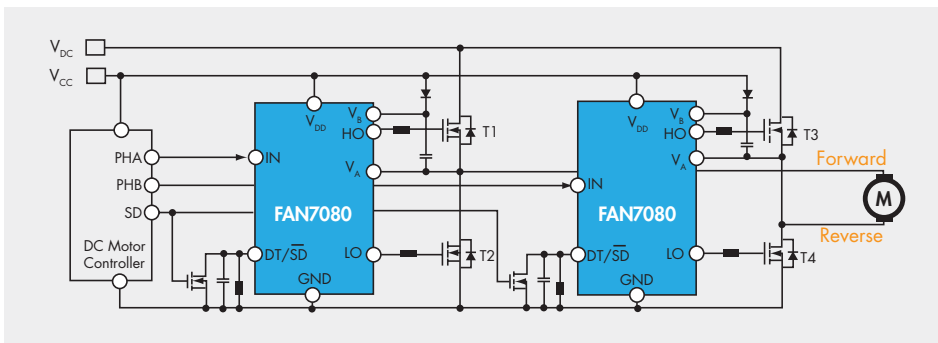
$V_{DC}$
$V_{CC}$
PHA
PHB
SD
DC Motor Controller
$V_{DD}$
$V_B$
HO
$V_A$
IN
FAN7080
DT/$\overline{SD}$
LO
GND
T1
T2
$V_{DD}$
$V_B$
HO
$V_A$
IN
FAN7080
DT/$\overline{SD}$
LO
GND
T3
T4
Forward
M
Reverse